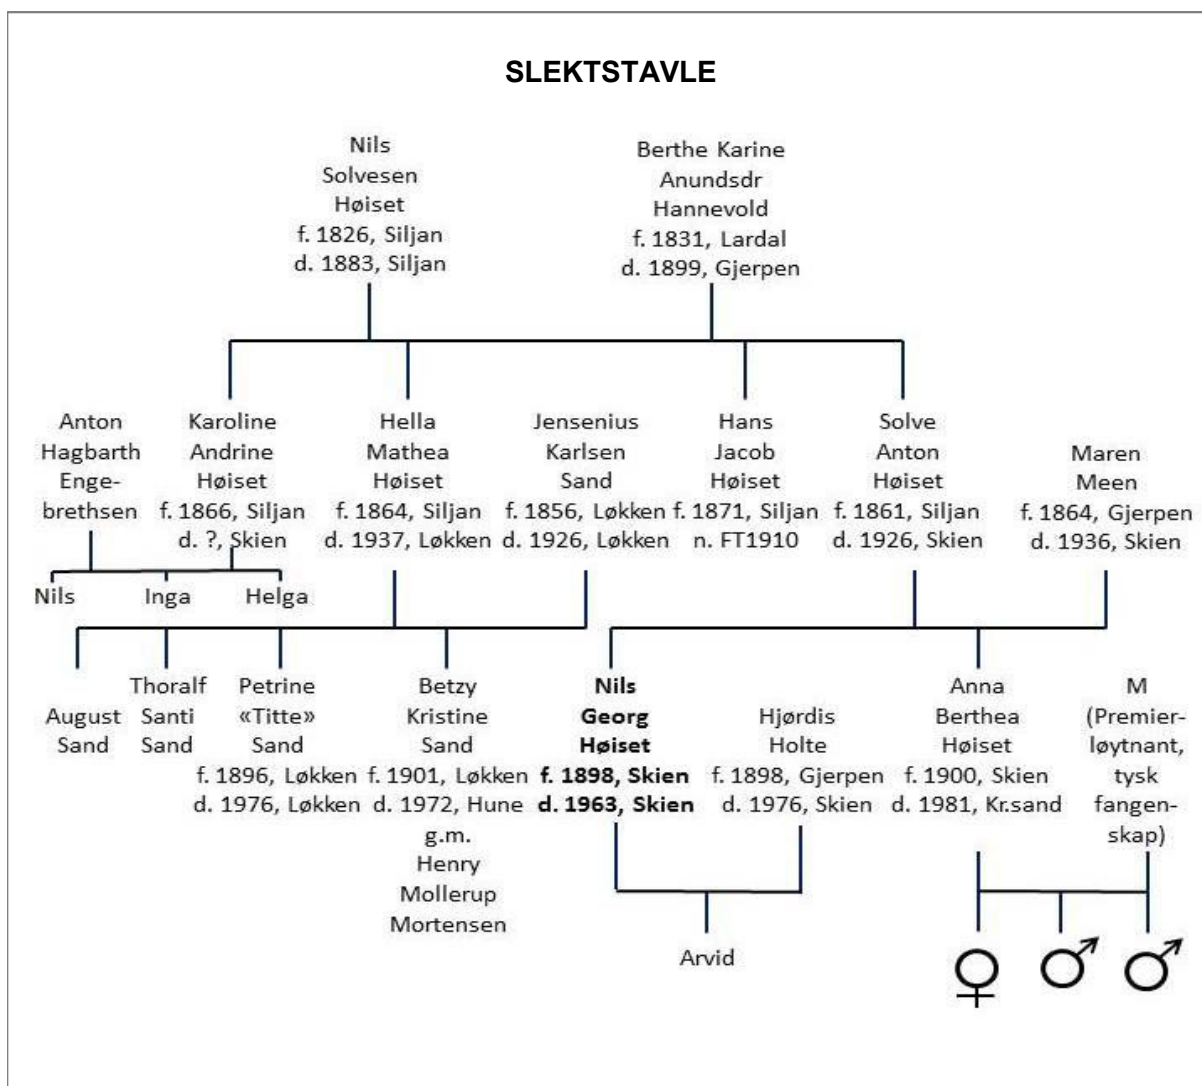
SLEKTSTAVLE

Nils Solvesen Høiset f. 1826, Siljan d. 1883, Siljan

Berthe Karine Anundsdr Hannevold f. 1831, Lardal d. 1899, Gjerpen

Anton Hagbarth Engebrethsen

Karoline Andrine Høiset f. 1866, Siljan d. ?, Skien

Hella Mathea Høiset f. 1864, Siljan d. 1937, Løkken

Jensenius Karlsen Sand f. 1856, Løkken d. 1926, Løkken

Hans Jacob Høiset f. 1871, Siljan n. FT1910

Solve Anton Høiset f. 1861, Siljan d. 1926, Skien

Maren Meen f. 1864, Gjerpen d. 1936, Skien

Nils

Inga

Helga

August Sand

Thoralf Santi Sand

Petrine «Titte» Sand f. 1896, Løkken d. 1976, Løkken

Betzy Kristine Sand f. 1901, Løkken d. 1972, Hune g.m. Henry Mollerup Mortensen

**Nils Georg Høiset f. 1898, Skien d. 1963, Skien**

Hjørdis Holte f. 1898, Gjerpen d. 1976, Skien

Anna Berthea Høiset f. 1900, Skien d. 1981, Kr.sand

M (Premierløytnant, tysk fangenskap)

Arvid

♀ ♂ ♂